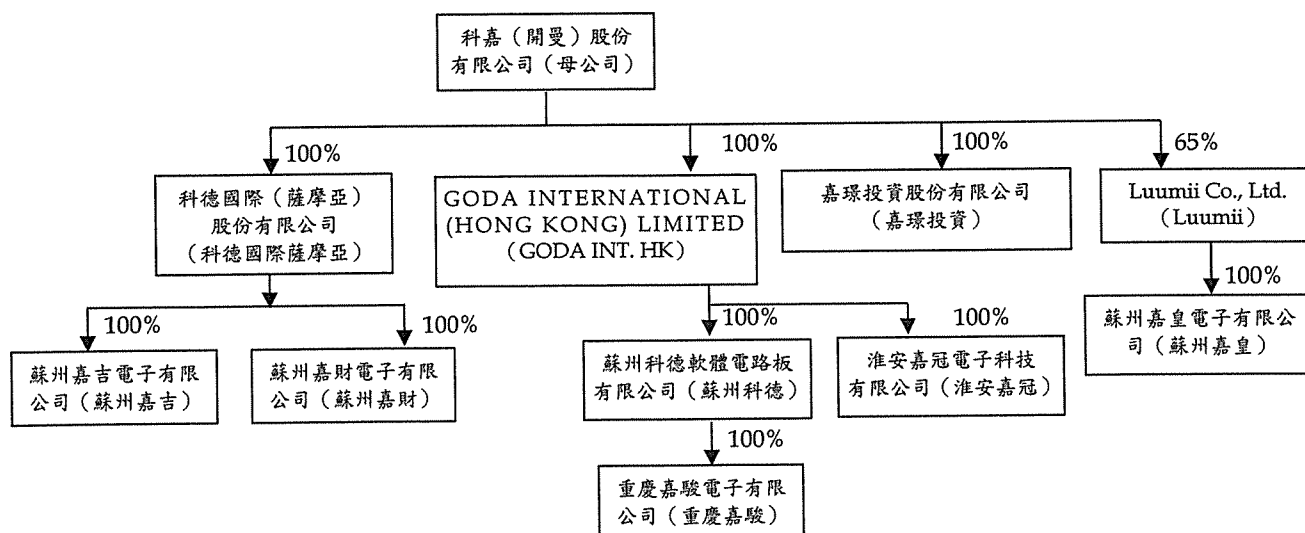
科嘉（開曼）股份有限公司（母公司）

100%

科德國際（薩摩亞）股份有限公司（科德國際薩摩亞）

100%

蘇州嘉吉電子有限公司（蘇州嘉吉）

100%

蘇州嘉財電子有限公司（蘇州嘉財）

100%

GODA INTERNATIONAL (HONG KONG) LIMITED (GODA INT. HK)

100%

蘇州科德軟體電路板有限公司（蘇州科德）

100%

重慶嘉駿電子有限公司（重慶嘉駿）

100%

淮安嘉冠電子科技有限公司（淮安嘉冠）

100%

嘉環投資股份有限公司（嘉環投資）

65%

Luumii Co., Ltd. (Luumii)

100%

蘇州嘉皇電子有限公司（蘇州嘉皇）